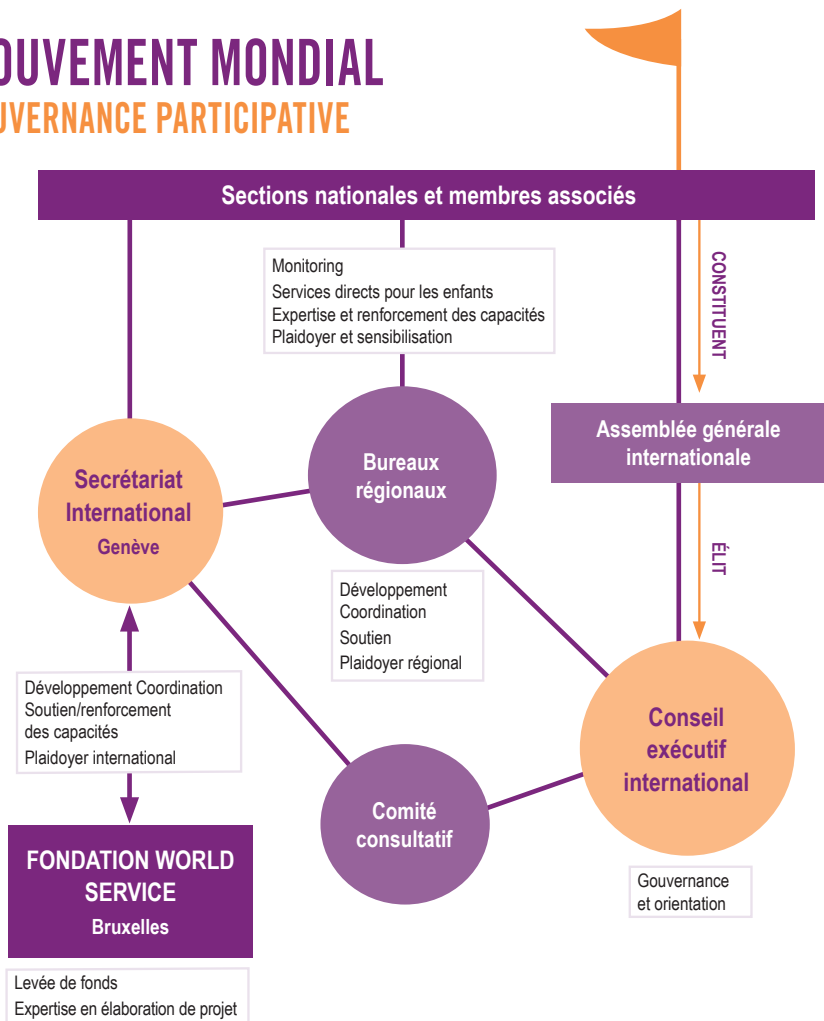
OUVEMENT MONDIAL
UVERNANCE PARTICIPATIVE

Sections nationales et membres associés

Monitoring
Services directs pour les enfants
Expertise et renforcement des capacités
Plaidoyer et sensibilisation

CONSTITUENT

Assemblée générale internationale

ÉLIT

Secrétariat International
Genève

Bureaux régionaux

Développement
Coordination
Soutien
Plaidoyer régional

Développement Coordination
Soutien/renforcement des capacités
Plaidoyer international

Conseil exécutif international

Comité consultatif

Gouvernance et orientation

FONDATION WORLD SERVICE
Bruxelles

Levée de fonds
Expertise en élaboration de projet